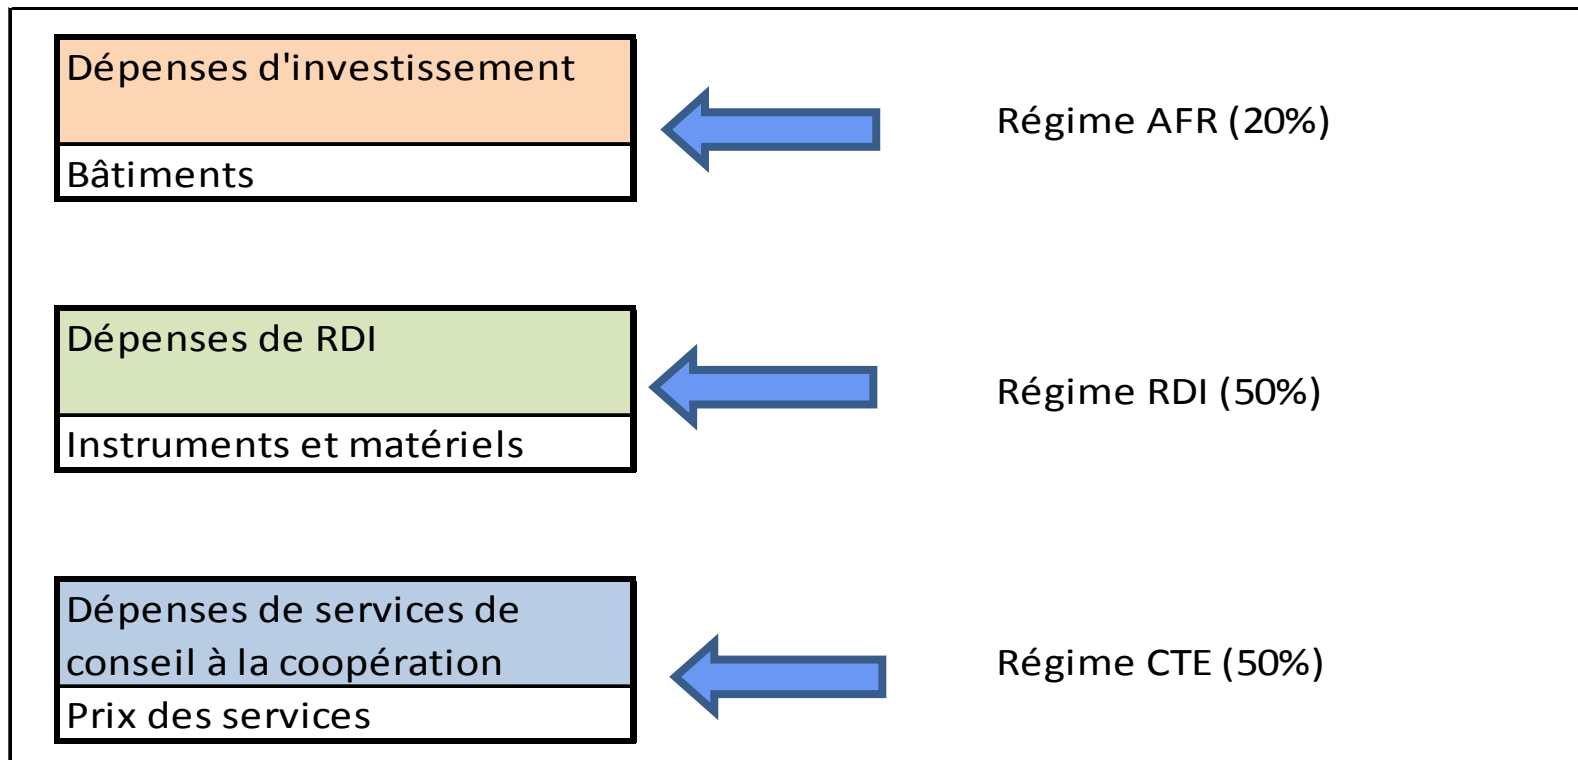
Dépenses d'investissement

Bâtiments

Régime AFR (20%)

Dépenses de RDI

Instruments et matériels

Régime RDI (50%)

Dépenses de services de conseil à la coopération

Prix des services

Régime CTE (50%)